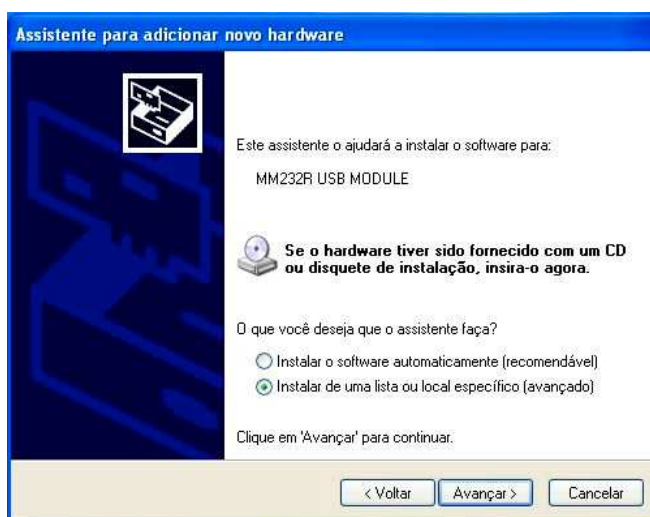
Assistente para adicionar novo hardware

Este assistente o ajudará a instalar o software para:

MM232R USB MODULE

Se o hardware tiver sido fornecido com um CD ou disquete de instalação, insira-o agora.

O que você deseja que o assistente faça?

Instalar o software automaticamente (recomendável)

Instalar de uma lista ou local específico (avançado)

Clique em 'Avançar' para continuar.

< Voltar

Avançar >

Cancelar